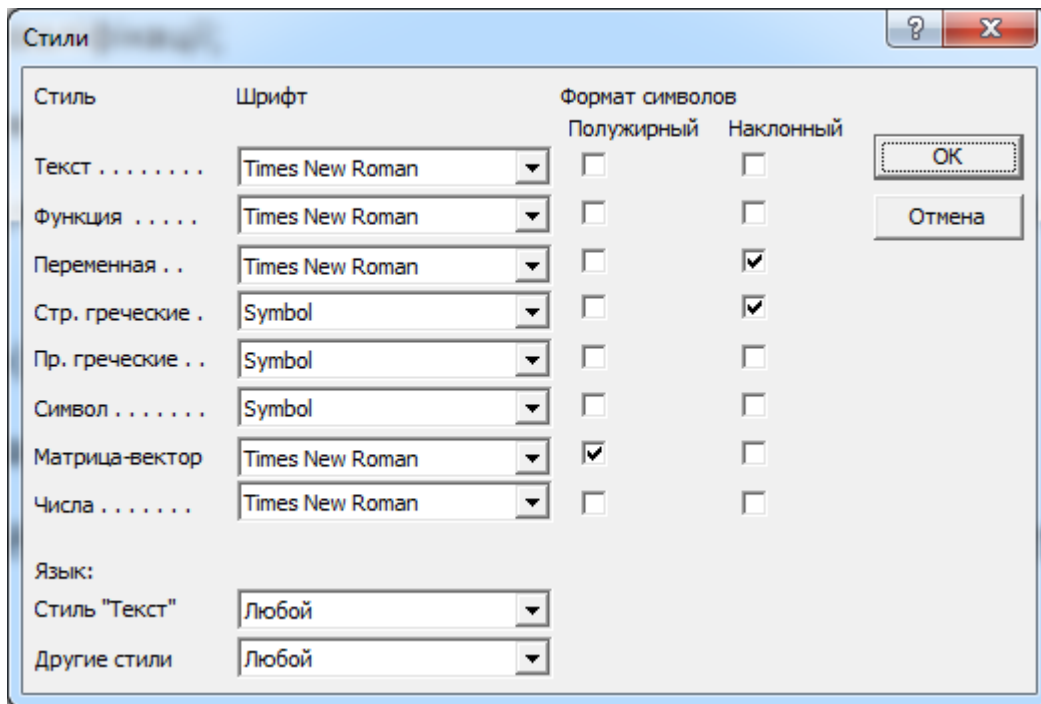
Стили

Стиль | Шрифт | Формат символов
Полужирный | Наклонный

OK
Отмена

| Стиль | Шрифт | Полужирный | Наклонный |
|---|---|---|---|
| Текст . . . . . . . . | Times New Roman | ☐ | ☐ |
| Функция . . . . . | Times New Roman | ☐ | ☐ |
| Переменная . . | Times New Roman | ☐ | ☑ |
| Стр. греческие . | Symbol | ☐ | ☑ |
| Пр. греческие . . | Symbol | ☐ | ☐ |
| Символ . . . . . . . | Symbol | ☐ | ☐ |
| Матрица-вектор | Times New Roman | ☑ | ☐ |
| Числа . . . . . . . | Times New Roman | ☐ | ☐ |

Язык:
Стиль "Текст" Любой
Другие стили Любой